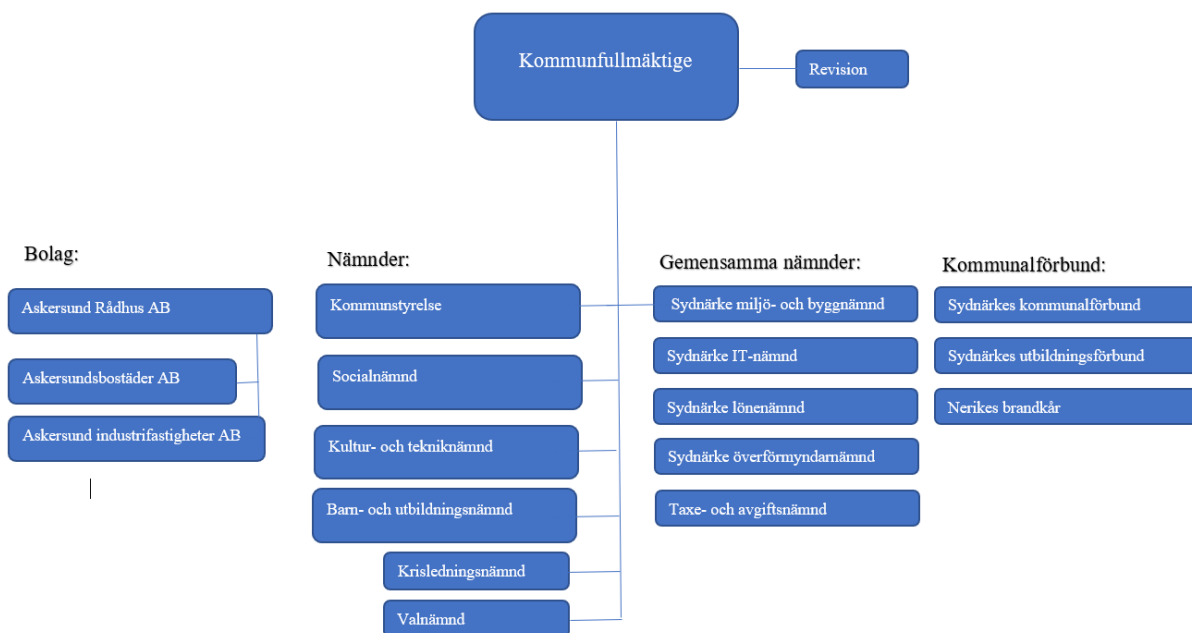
Kommunfullmäktige

Revision

Bolag:

Askersund Rådhus AB

Askersundsbostäder AB

Askersund industrifastigheter AB

Nämnder:

Kommunstyrelse

Socialnämnd

Kultur- och tekniknämnd

Barn- och utbildningsnämnd

Krisledningsnämnd

Valnämnd

Gemensamma nämnder:

Sydnärke miljö- och byggnämnd

Sydnärke IT-nämnd

Sydnärke lönenämnd

Sydnärke överförmyndarnämnd

Taxe- och avgiftsnämnd

Kommunalförbund:

Sydnärkes kommunalförbund

Sydnärkes utbildningsförbund

Nerikes brandkår